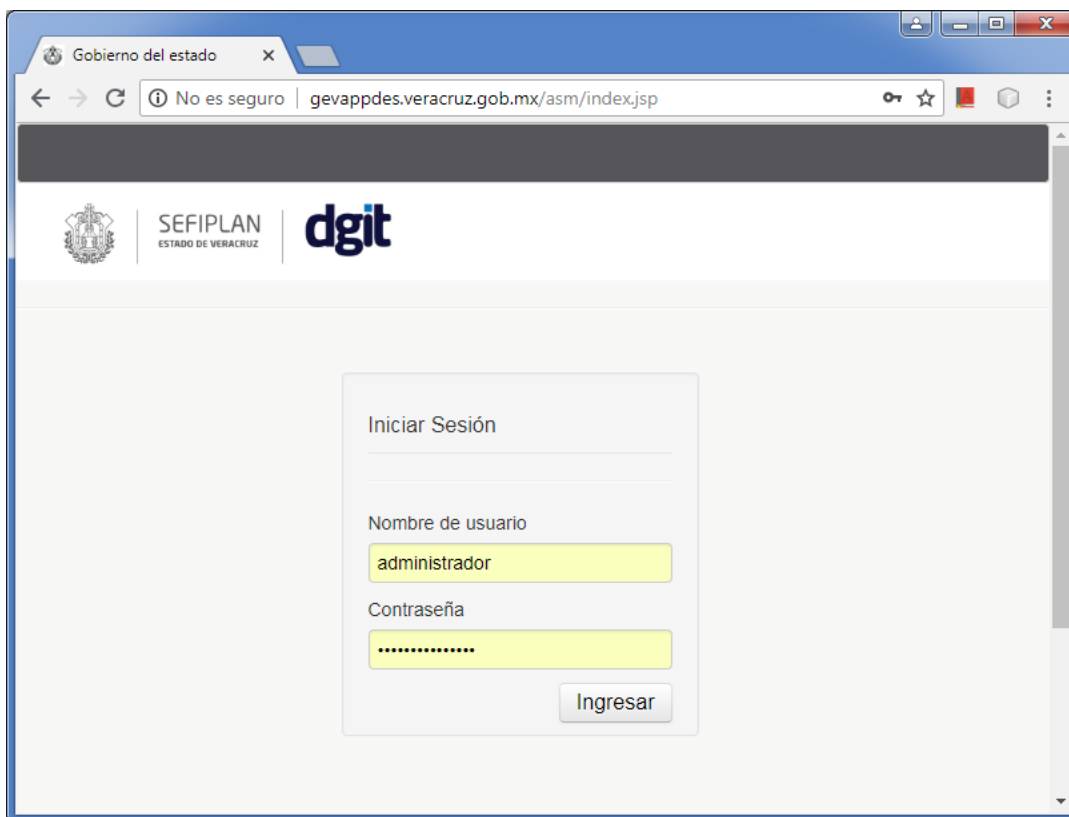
Gobierno del estado ×

ⓘ No es seguro | gevappdes.veracruz.gob.mx/asm/index.jsp

SEFIPLAN
ESTADO DE VERACRUZ

dgit

Iniciar Sesión

Nombre de usuario

administrador

Contraseña

••••••••••••••

Ingresar